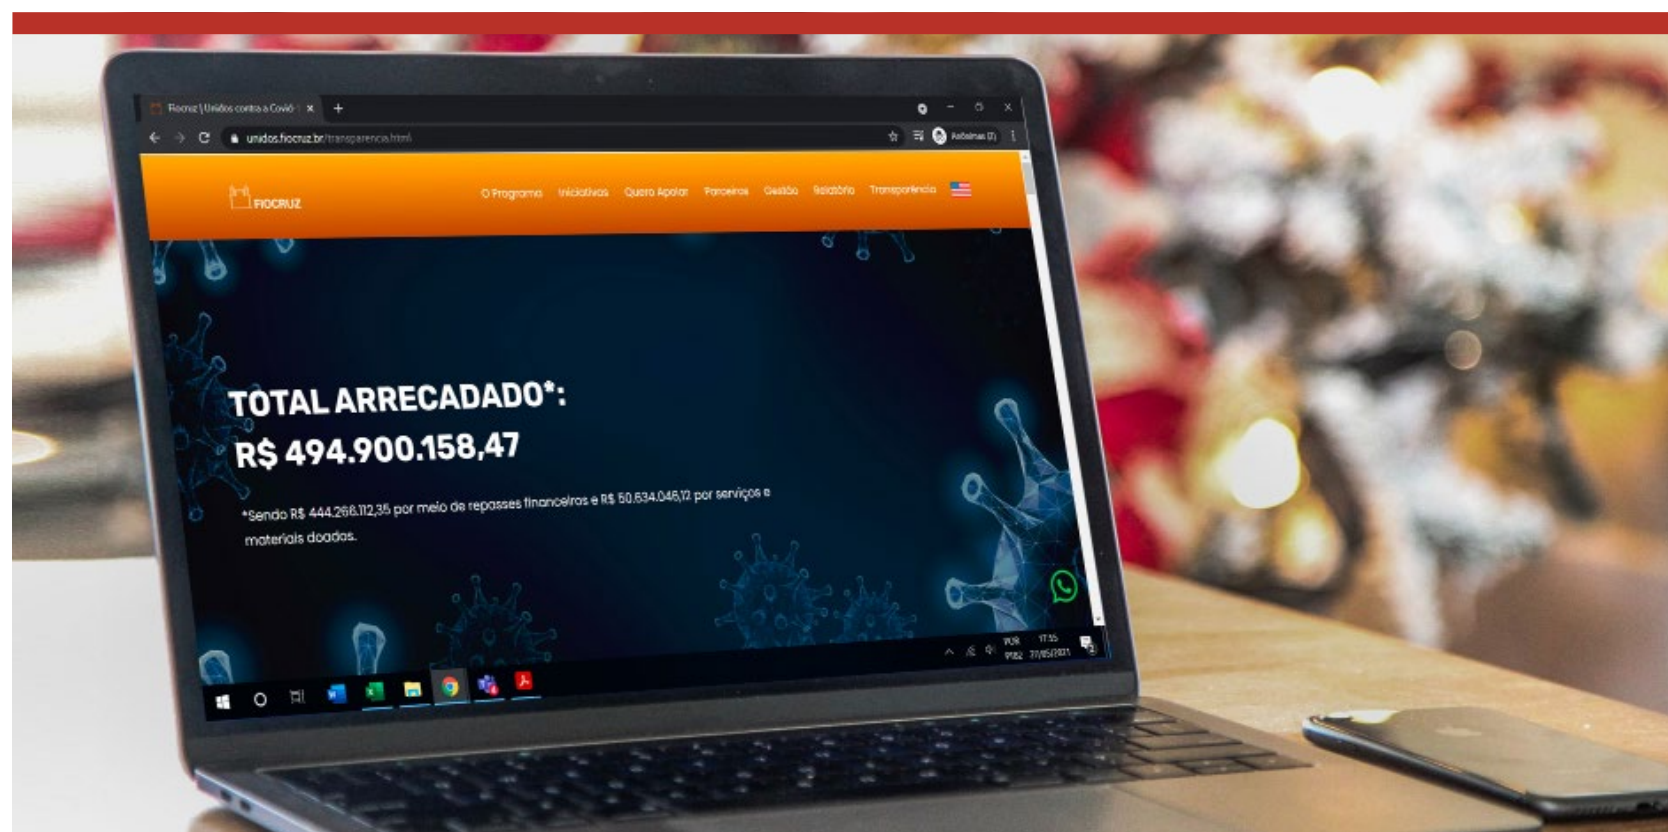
Fiocruz | Unidos contra a Covid-

unidos.fiocruz.br/transparencia.html

Rafaelmas (2)

FIOCRUZ

O Programa Iniciativas Quero Apoiar Parceiros Gestão Relatório Transparência

TOTAL ARRECADADO*:
R$ 494.900.158,47

*Sendo R$ 444.266.112,35 por meio de repasses financeiros e R$ 50.634.046,12 por serviços e materiais doados.

POR PTB2 17:55 27/05/2021